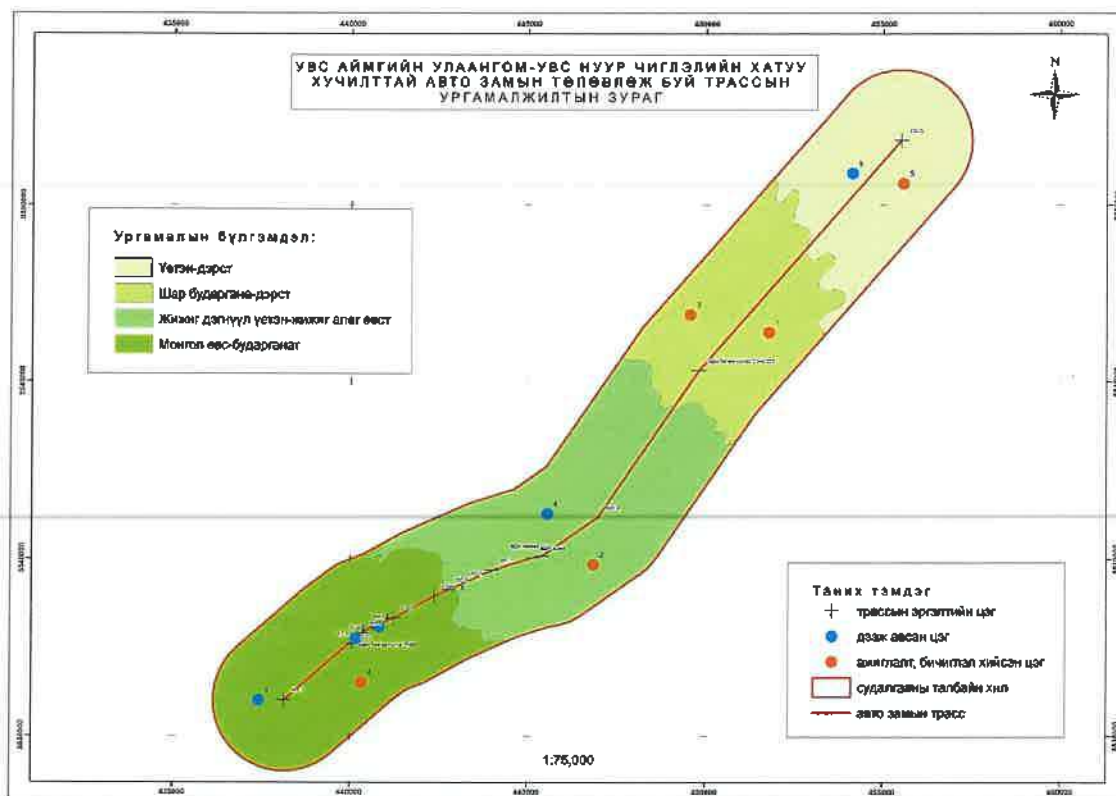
УВС АЙМГИЙН УЛААНГОМ-УВС НУУР ЧИГЛЭЛИЙН ХАТУУ ХУЧИЛТТАЙ АВТО ЗАМЫН ТӨЛӨВЛӨЖ БУЙ ТРАССЫН УРГАМАЛЖИЛТЫН ЗУРАГ

Ургамлын бүлгэмдэл:

Үетэн-дэрст

Шар бударгана-дэрст

Жижиг дэгнүүл үетэн-жижиг алаг өвст

Монгол өвс-бударганат

Таних тэмдэг

трассын эргэлтийн цэг

дээж авсан цэг

ажиглалт, бичиглэл хийсэн цэг

судалгааны талбайн хил

авто замын трасс

1:75,000

435000

440000

445000

450000

455000

460000

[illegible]